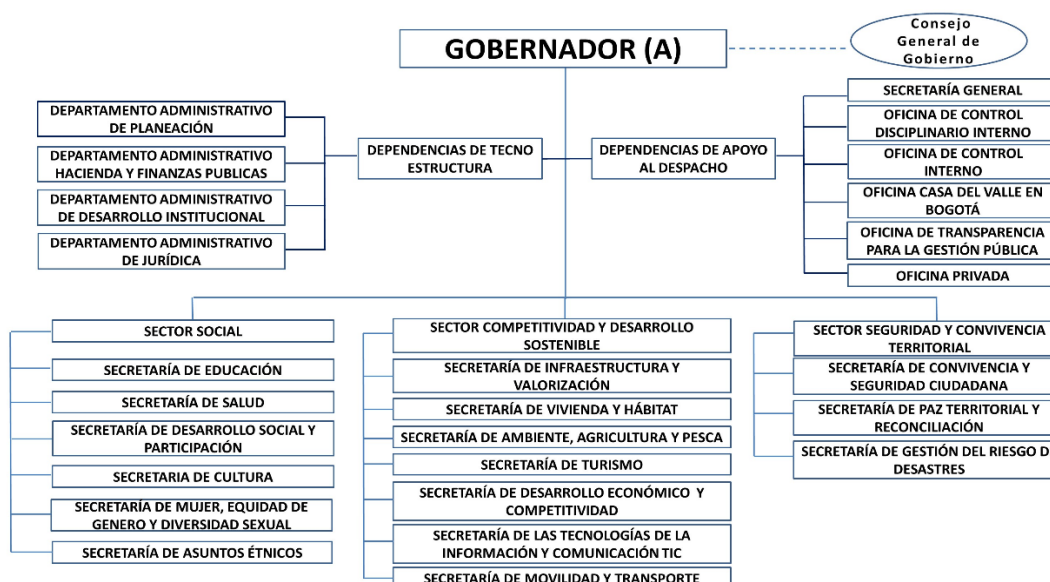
GOBERNADOR (A)

Consejo General de Gobierno

DEPARTAMENTO ADMINISTRATIVO DE PLANEACIÓN

DEPARTAMENTO ADMINISTRATIVO HACIENDA Y FINANZAS PUBLICAS

DEPARTAMENTO ADMINISTRATIVO DE DESARROLLO INSTITUCIONAL

DEPARTAMENTO ADMINISTRATIVO DE JURÍDICA

DEPENDENCIAS DE TECNO ESTRUCTURA

DEPENDENCIAS DE APOYO AL DESPACHO

SECRETARÍA GENERAL

OFICINA DE CONTROL DISCIPLINARIO INTERNO

OFICINA DE CONTROL INTERNO

OFICINA CASA DEL VALLE EN BOGOTÁ

OFICINA DE TRANSPARENCIA PARA LA GESTIÓN PÚBLICA

OFICINA PRIVADA

SECTOR SOCIAL

SECRETARÍA DE EDUCACIÓN

SECRETARÍA DE SALUD

SECRETARÍA DE DESARROLLO SOCIAL Y PARTICIPACIÓN

SECRETARIA DE CULTURA

SECRETARÍA DE MUJER, EQUIDAD DE GENERO Y DIVERSIDAD SEXUAL

SECRETARÍA DE ASUNTOS ÉTNICOS

SECTOR COMPETITIVIDAD Y DESARROLLO SOSTENIBLE

SECRETARÍA DE INFRAESTRUCTURA Y VALORIZACIÓN

SECRETARÍA DE VIVIENDA Y HÁBITAT

SECRETARÍA DE AMBIENTE, AGRICULTURA Y PESCA

SECRETARÍA DE TURISMO

SECRETARÍA DE DESARROLLO ECONÓMICO Y COMPETITIVIDAD

SECRETARÍA DE LAS TECNOLOGÍAS DE LA INFORMACIÓN Y COMUNICACIÓN TIC

SECRETARÍA DE MOVILIDAD Y TRANSPORTE

SECTOR SEGURIDAD Y CONVIVENCIA TERRITORIAL

SECRETARÍA DE CONVIVENCIA Y SEGURIDAD CIUDADANA

SECRETARÍA DE PAZ TERRITORIAL Y RECONCILIACIÓN

SECRETARÍA DE GESTIÓN DEL RIESGO D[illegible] DESASTRES